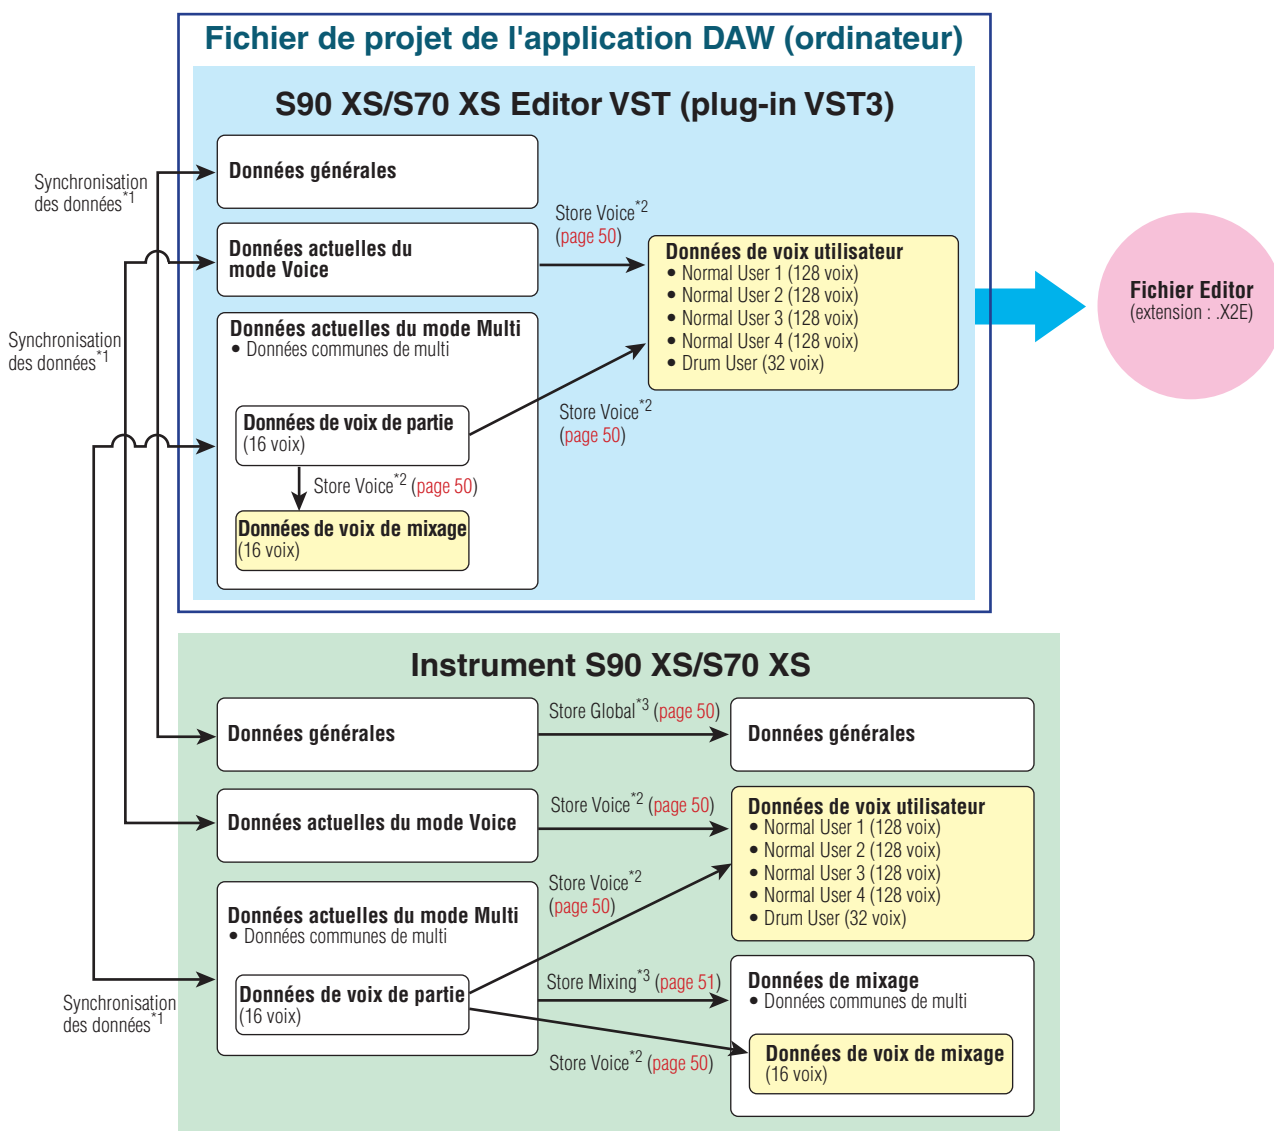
Fichier de projet de l'application DAW (ordinateur)

S90 XS/S70 XS Editor VST (plug-in VST3)

Synchronisation des données$^{*1}$

Données générales

Données actuelles du mode Voice

Store Voice$^{*2}$ (page 50)

Données de voix utilisateur
• Normal User 1 (128 voix)
• Normal User 2 (128 voix)
• Normal User 3 (128 voix)
• Normal User 4 (128 voix)
• Drum User (32 voix)

Fichier Editor
(extension : .X2E)

Synchronisation des données$^{*1}$

Données actuelles du mode Multi
• Données communes de multi

Données de voix de partie
(16 voix)

Store Voice$^{*2}$ (page 50)

Store Voice$^{*2}$ (page 50)

Données de voix de mixage
(16 voix)

Instrument S90 XS/S70 XS

Données générales

Store Global$^{*3}$ (page 50)

Données générales

Données actuelles du mode Voice

Store Voice$^{*2}$ (page 50)

Données de voix utilisateur
• Normal User 1 (128 voix)
• Normal User 2 (128 voix)
• Normal User 3 (128 voix)
• Normal User 4 (128 voix)
• Drum User (32 voix)

Store Voice$^{*2}$ (page 50)

Données actuelles du mode Multi
• Données communes de multi

Données de voix de partie
(16 voix)

Store Mixing$^{*3}$ (page 51)

Données de mixage
• Données communes de multi

Synchronisation des données$^{*1}$

Store Voice$^{*2}$ (page 50)

Données de voix de mixage
(16 voix)